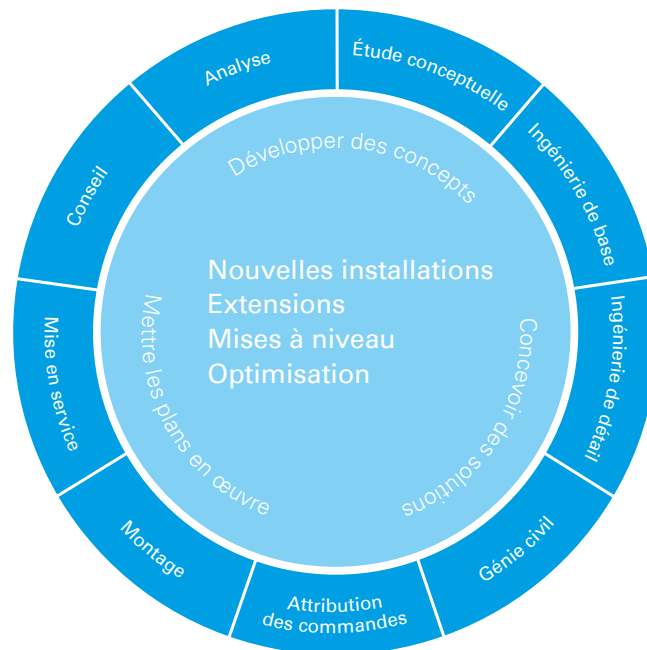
Analyse

Étude conceptuelle

Ingénierie de base

Ingénierie de détail

Génie civil

Attribution des commandes

Montage

Mise en service

Conseil

Développer des concepts

Concevoir des solutions

Mettre les plans en œuvre

Nouvelles installations
Extensions
Mises à niveau
Optimisation